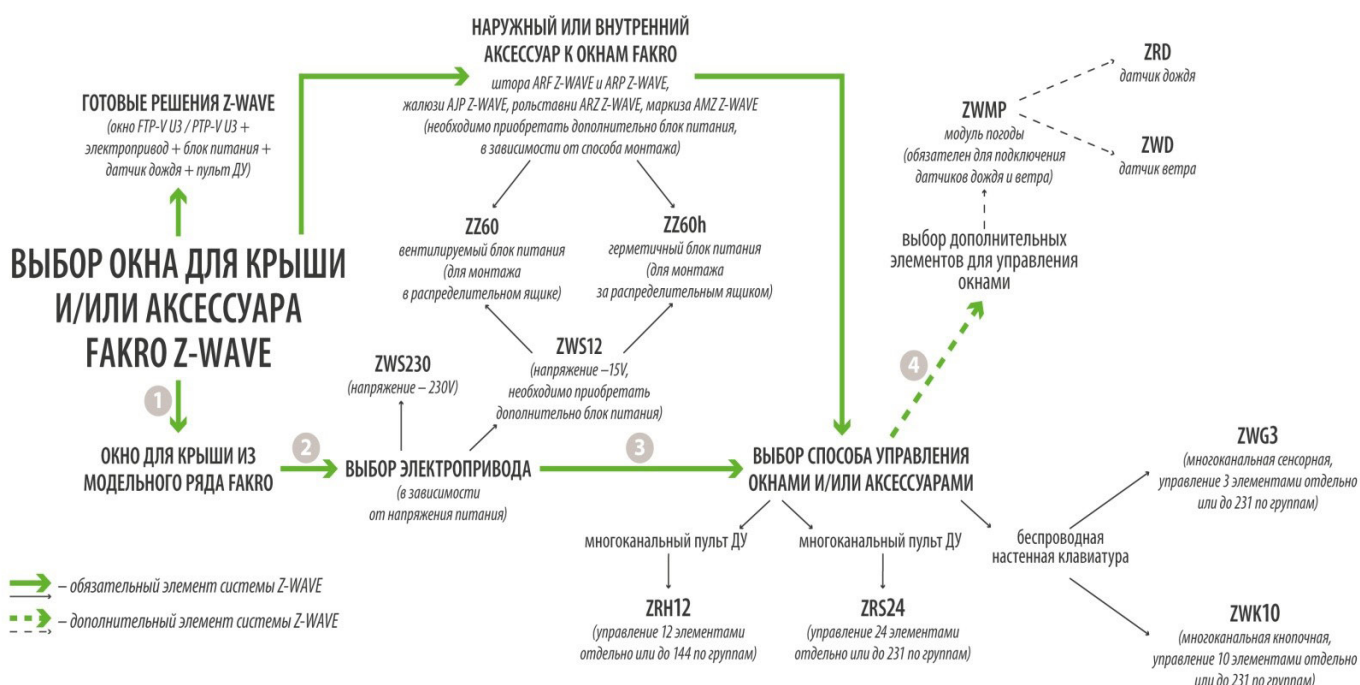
НАРУЖНЫЙ ИЛИ ВНУТРЕННИЙ АКСЕССУАР К ОКНАМ FAKRO

штора ARF Z-WAVE и ARP Z-WAVE, жалюзи AJP Z-WAVE, рольставни ARZ Z-WAVE, маркиза AMZ Z-WAVE (необходимо приобретать дополнительно блок питания, в зависимости от способа монтажа)

ГОТОВЫЕ РЕШЕНИЯ Z-WAVE

(окно FTP-V U3 / PTP-V U3 + электропривод + блок питания + датчик дождя + пульт ДУ)

ZRD
датчик дождя

ZWMP
модуль погоды
(обязателен для подключения датчиков дождя и ветра)

ZWD
датчик ветра

ZZ60
вентилируемый блок питания
(для монтажа в распределительном ящике)

ZZ60h
герметичный блок питания
(для монтажа за распределительным ящиком)

выбор дополнительных элементов для управления окнами

ВЫБОР ОКНА ДЛЯ КРЫШИ И/ИЛИ АКСЕССУАРА FAKRO Z-WAVE

ZWS230
(напряжение ~ 230V)

ZWS12
(напряжение ~15V, необходимо приобретать дополнительно блок питания)

1

2

3

4

ОКНО ДЛЯ КРЫШИ ИЗ МОДЕЛЬНОГО РЯДА FAKRO

ВЫБОР ЭЛЕКТРОПРИВОДА
(в зависимости от напряжения питания)

ВЫБОР СПОСОБА УПРАВЛЕНИЯ ОКНАМИ И/ИЛИ АКСЕССУАРАМИ

ZWG3
(многоканальная сенсорная, управление 3 элементами отдельно или до 231 по группам)

многоканальный пульт ДУ

многоканальный пульт ДУ

беспроводная настенная клавиатура

– обязательный элемент системы Z-WAVE

– дополнительный элемент системы Z-WAVE

ZRH12
(управление 12 элементами отдельно или до 144 по группам)

ZRS24
(управление 24 элементами отдельно или до 231 по группам)

ZWK10
(многоканальная кнопочная, управление 10 элементами отдельно или до 231 по группам)